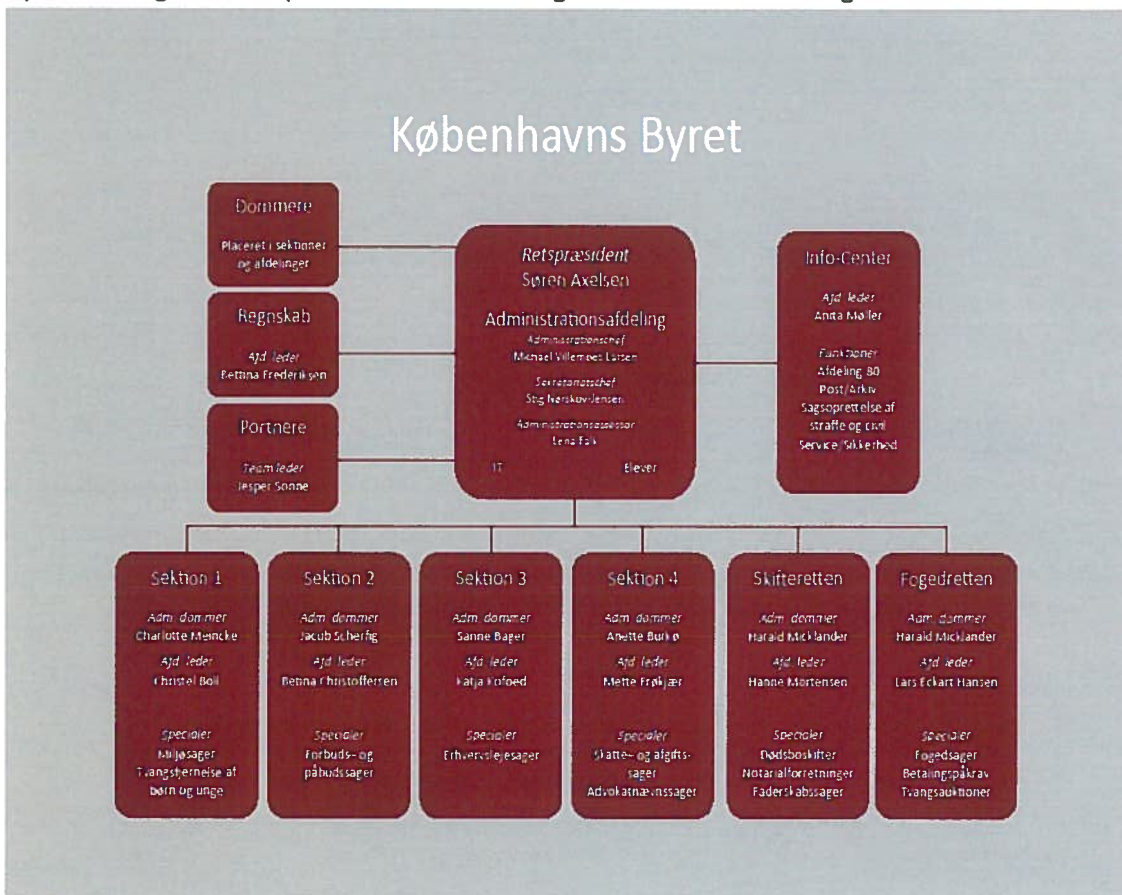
Københavns Byret

Dommere
Placeret i sektioner og afdelinger

Regnskab
Afd. leder
Bettina Frederiksen

Portnere
Team leder
Jesper Sonne

Retspræsident
Søren Axelsen

Administrationsafdeling
Administrationschef
Michael Villemoes Larsen
Sekretariatschef
Stig Nørskov-Jensen
Administrationsassessor
Lena Falk
IT
Elever

Info-Center
Afd. leder
Anita Møller
Funktioner
Afdeling 80
Post/Arkiv
Sagsoprettelse af straffe og civil
Service/Sikkerhed

Sektion 1
Adm. dommer
Charlotte Meincke
Afd. leder
Christel Boll
Specialer
Miljøsager
Tvangsfjernelse af børn og unge

Sektion 2
Adm. dommer
Jacub Scherfig
Afd. leder
Bettina Christoffersen
Specialer
Forbuds- og påbudssager

Sektion 3
Adm. dommer
Sanne Bager
Afd. leder
Katja Kofoed
Specialer
Erhvervslejesager

Sektion 4
Adm. dommer
Anette Burkø
Afd. leder
Mette Frøkjær
Specialer
Skatte- og afgiftssager
Advokatnævnssager

Skifteretten
Adm. dommer
Harald Micklander
Afd. leder
Hanne Mortensen
Specialer
Dødsboskifter
Notarialforretninger
Faderskabssager

Fogedretten
Adm. dommer
Harald Micklander
Afd. leder
Lars Eckart Hansen
Specialer
Fogedsager
Betalingspåkrav
Tvangsauktioner